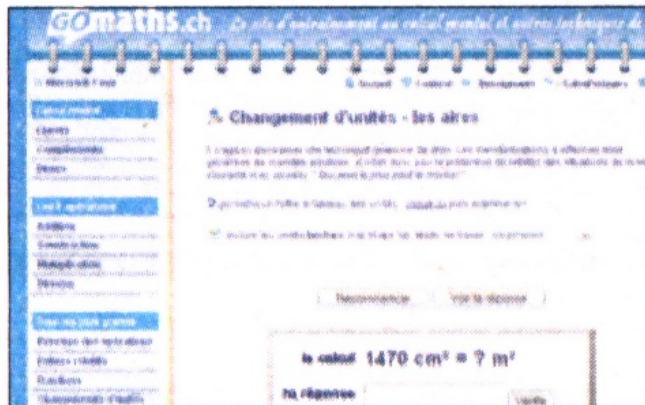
GOmaths.ch Le site d'entraînement au calcul mental et autres techniques de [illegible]

Changement d'unités - les aires

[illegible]

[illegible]

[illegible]

Recommencer

Voir la réponse

le calcul 1470 cm² = ? m²

ta réponse

Vérifie

Calcul mental

Carrés

Compléments

Divers

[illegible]

Additions

Soustractions

Multiplications

Divisions

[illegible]

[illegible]

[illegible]

Fractions

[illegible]